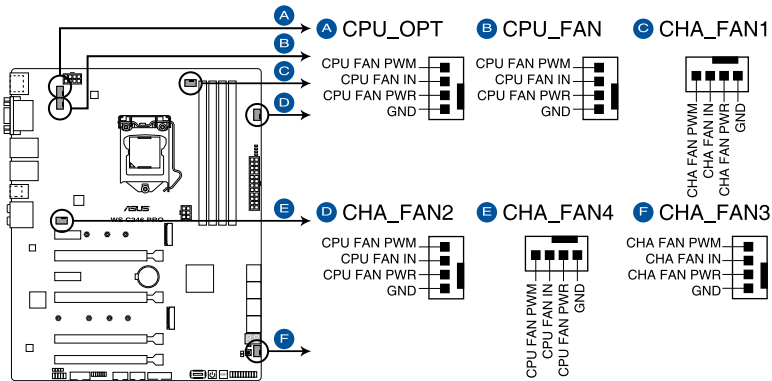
A
B
C
D
E
F

WS C246 PRO

A CPU_OPT
CPU FAN PWM
CPU FAN IN
CPU FAN PWR
GND

B CPU_FAN
CPU FAN PWM
CPU FAN IN
CPU FAN PWR
GND

C CHA_FAN1
CHA FAN PWM
CHA FAN IN
CHA FAN PWR
GND

D CHA_FAN2
CPU FAN PWM
CPU FAN IN
CPU FAN PWR
GND

E CHA_FAN4
CPU FAN PWM
CPU FAN IN
CPU FAN PWR
GND

F CHA_FAN3
CHA FAN PWM
CHA FAN IN
CHA FAN PWR
GND